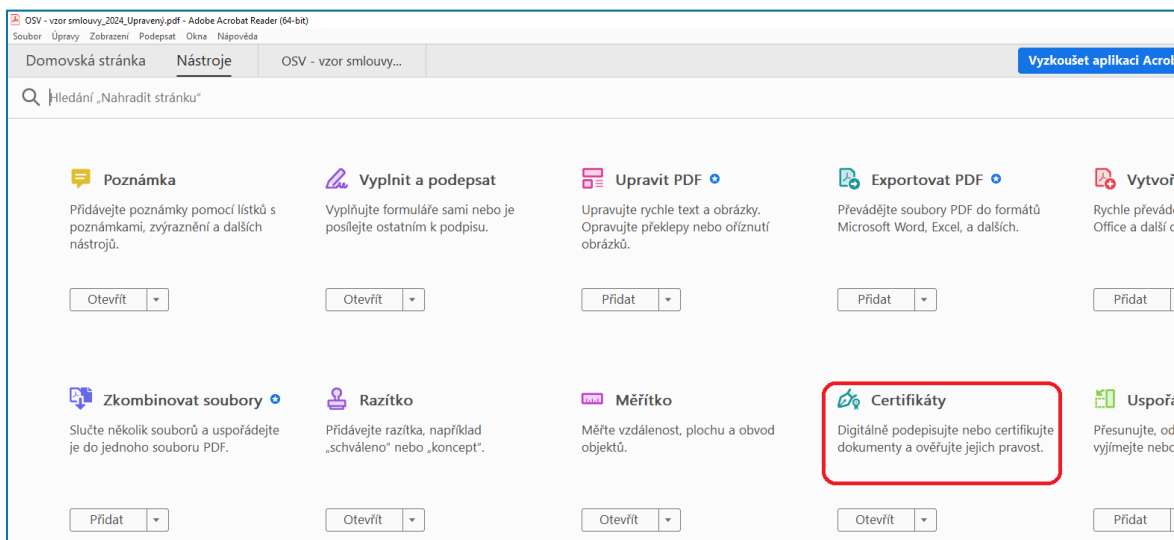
OSV - vzor smlouvy_2024_Upravený.pdf - Adobe Acrobat Reader (64-bit)
Soubor Úpravy Zobrazení Podepsat Okna Nápověda

Domovská stránka Nástroje OSV - vzor smlouvy...

Vyzkoušet aplikaci Acrob

Hledání „Nahradit stránku"

Poznámka
Přidávejte poznámky pomocí lístků s poznámkami, zvýraznění a dalších nástrojů.
Otevřít

Vyplnit a podepsat
Vyplňujte formuláře sami nebo je posílejte ostatním k podpisu.
Otevřít

Upravit PDF
Upravujte rychle text a obrázky. Opravujte překlepy nebo ořízněte obrázků.
Přidat

Exportovat PDF
Převádějte soubory PDF do formátů Microsoft Word, Excel, a dalších.
Přidat

Vytvoř
Rychle převáde
Office a další
Přidat

Zkombinovat soubory
Slučte několik souborů a uspořádejte je do jednoho souboru PDF.
Přidat

Razítko
Přidávejte razítka, například „schváleno" nebo „koncept".
Otevřít

Měřítko
Měřte vzdálenost, plochu a obvod objektů.
Otevřít

Certifikáty
Digitálně podepisujte nebo certifikujte dokumenty a ověřujte jejich pravost.
Otevřít

Uspořa
Přesunujte, od
vyjímejte ne
Přidat